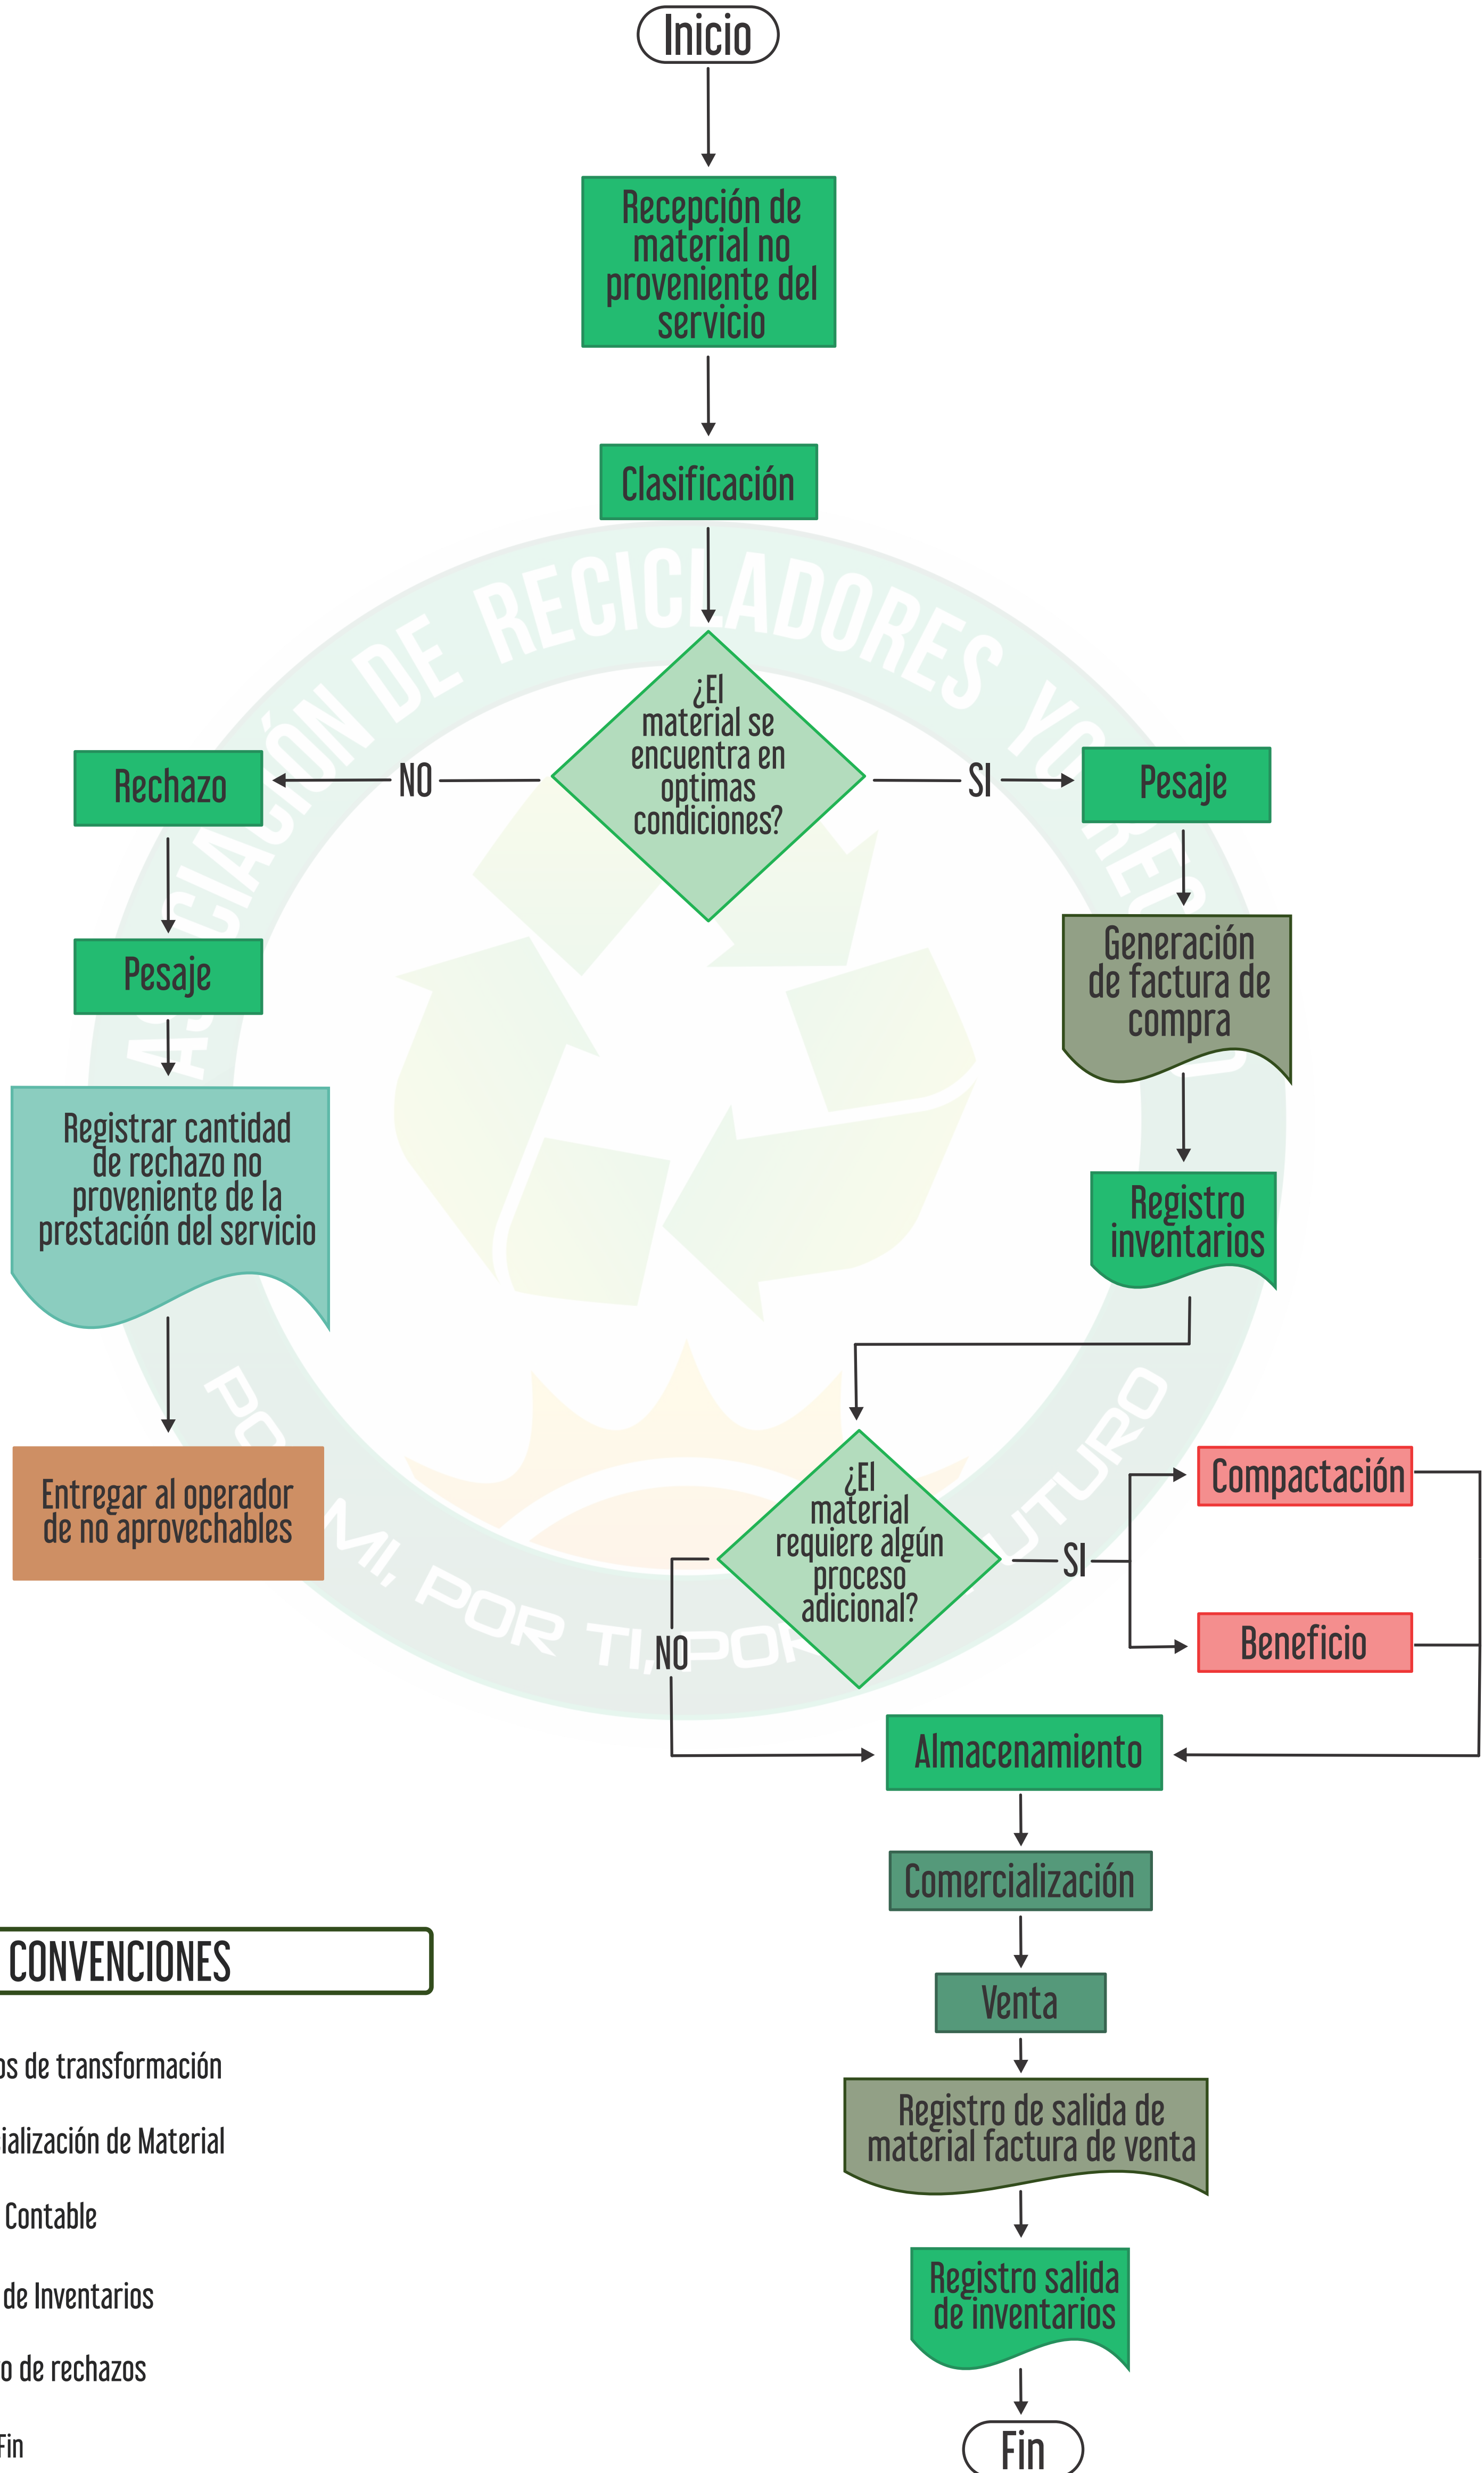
Inicio

Recepción de material no proveniente del servicio

Clasificación

¿El material se encuentra en optimas condiciones?

NO

SI

Rechazo

Pesaje

Pesaje

Generación de factura de compra

Registrar cantidad de rechazo no proveniente de la prestación del servicio

Registro inventarios

Entregar al operador de no aprovechables

¿El material requiere algún proceso adicional?

SI

NO

Compactación

Beneficio

Almacenamiento

Comercialización

Venta

Registro de salida de material factura de venta

Registro salida de inventarios

Fin

CONVENCIONES

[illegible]os de transformación

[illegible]ialización de Material

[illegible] Contable

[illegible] de Inventarios

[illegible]o de rechazos

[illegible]Fin

ASOCIACIÓN DE RECICLADORES YO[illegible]

POR MI, POR TI, POR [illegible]UTURO